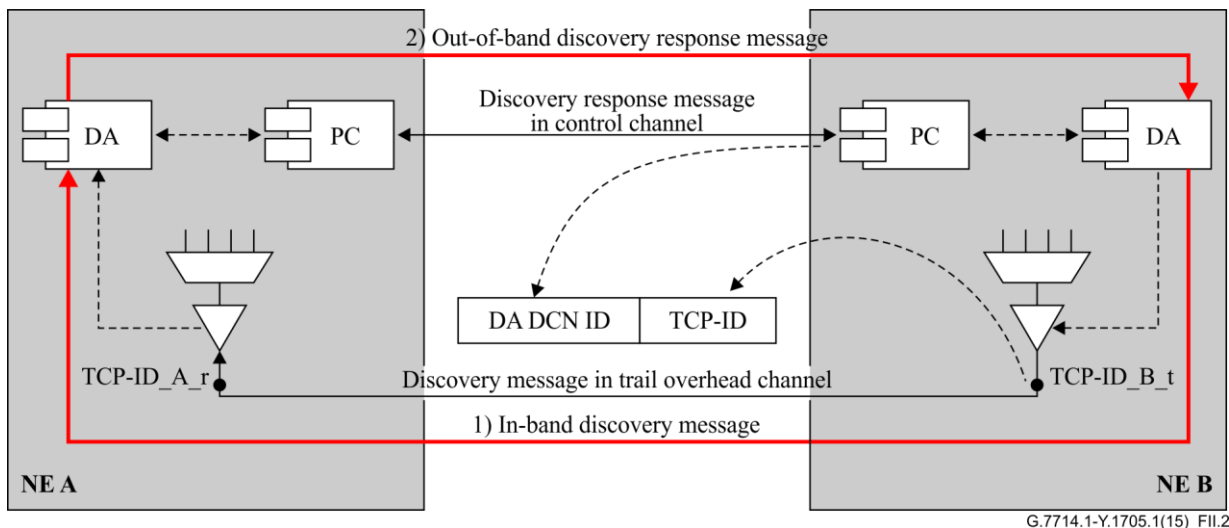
2) Out-of-band discovery response message

DA

PC

Discovery response message in control channel

PC

DA

DA DCN ID

TCP-ID

TCP-ID_A_r

Discovery message in trail overhead channel

TCP-ID_B_t

1) In-band discovery message

NE A

NE B

G.7714.1-Y.1705.1(15)_FII.2